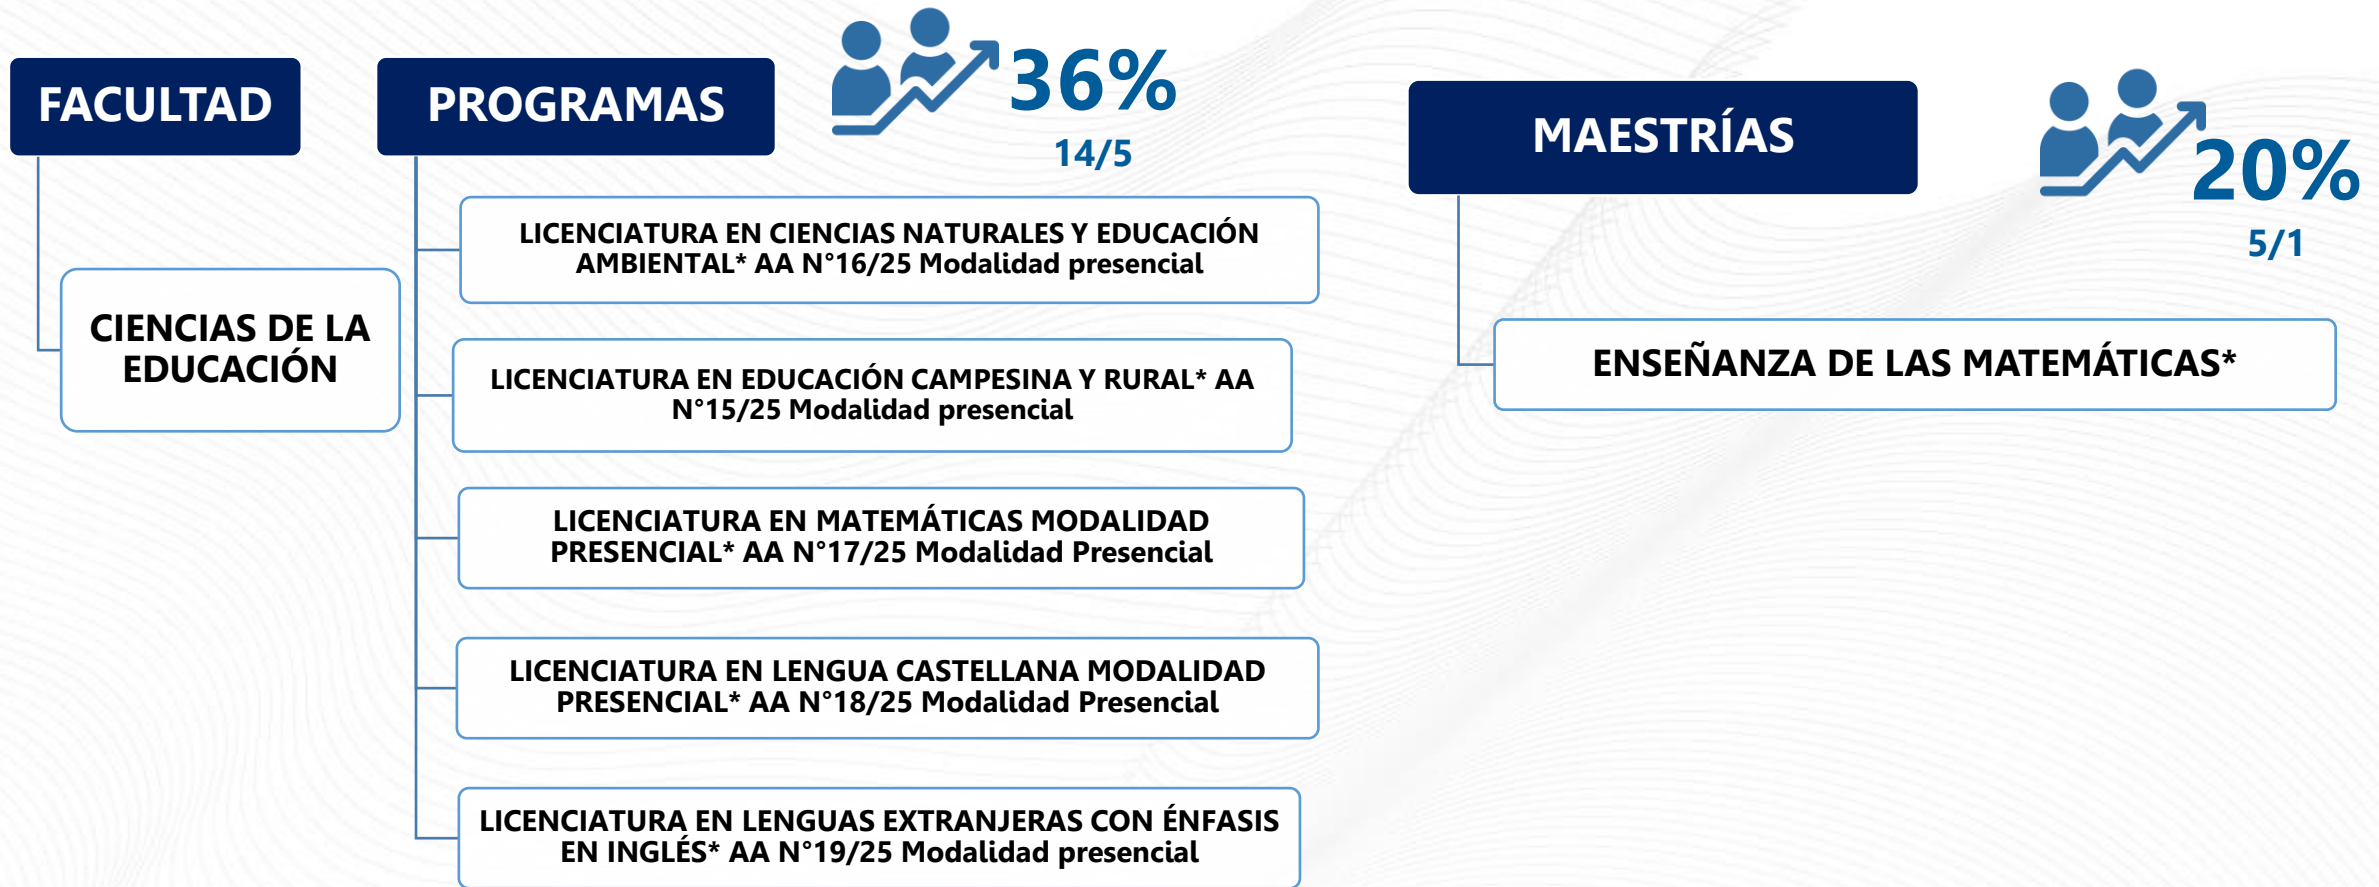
FACULTAD

PROGRAMAS

36%
14/5

MAESTRÍAS

20%
5/1

CIENCIAS DE LA EDUCACIÓN

LICENCIATURA EN CIENCIAS NATURALES Y EDUCACIÓN AMBIENTAL* AA N°16/25 Modalidad presencial

LICENCIATURA EN EDUCACIÓN CAMPESINA Y RURAL* AA N°15/25 Modalidad presencial

LICENCIATURA EN MATEMÁTICAS MODALIDAD PRESENCIAL* AA N°17/25 Modalidad Presencial

LICENCIATURA EN LENGUA CASTELLANA MODALIDAD PRESENCIAL* AA N°18/25 Modalidad Presencial

LICENCIATURA EN LENGUAS EXTRANJERAS CON ÉNFASIS EN INGLÉS* AA N°19/25 Modalidad presencial

ENSEÑANZA DE LAS MATEMÁTICAS*